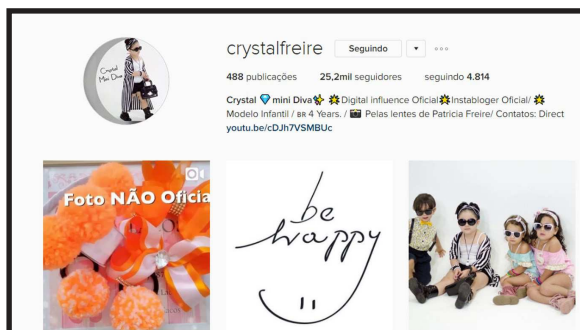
Crystal Mini Diva

crystalfreire Seguindo ▾ ···

488 publicações 25,2mil seguidores seguindo 4.814

Crystal 💎 mini Diva 💃 🌟 Digital influence Oficial 💥 Instabloger Oficial/ 🌟 Modelo Infantil / BR 4 Years. / 📷 Pelas lentes de Patricia Freire/ Contatos: Direct youtu.be/cDJh7VSMBUc

Foto NÃO Oficia

be happy